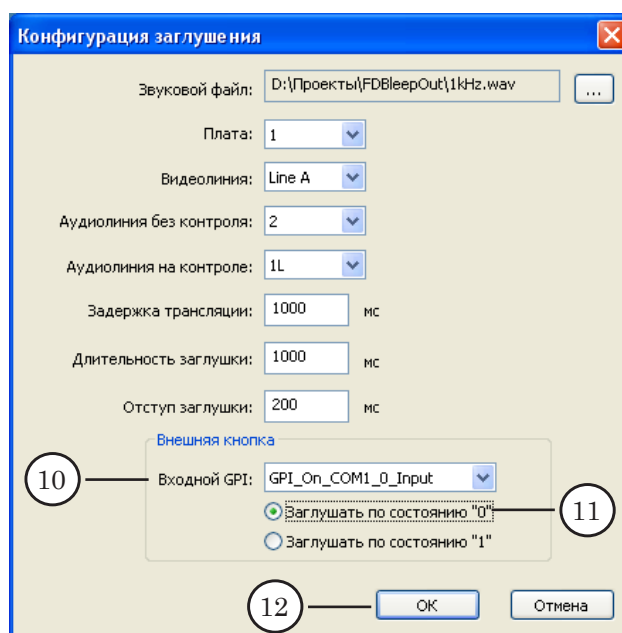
Конфигурация заглушения

Звуковой файл: D:\Проекты\FDBleepOut\1kHz.wav ...

Плата: 1

Видеолиния: Line A

Аудиолиния без контроля: 2

Аудиолиния на контроле: 1L

Задержка трансляции: 1000 мс

Длительность заглушки: 1000 мс

Отступ заглушки: 200 мс

Внешняя кнопка

10

Входной GPI: GPI_On_COM1_0_Input

Заглушать по состоянию "0"

11

Заглушать по состоянию "1"

12

OK

Отмена